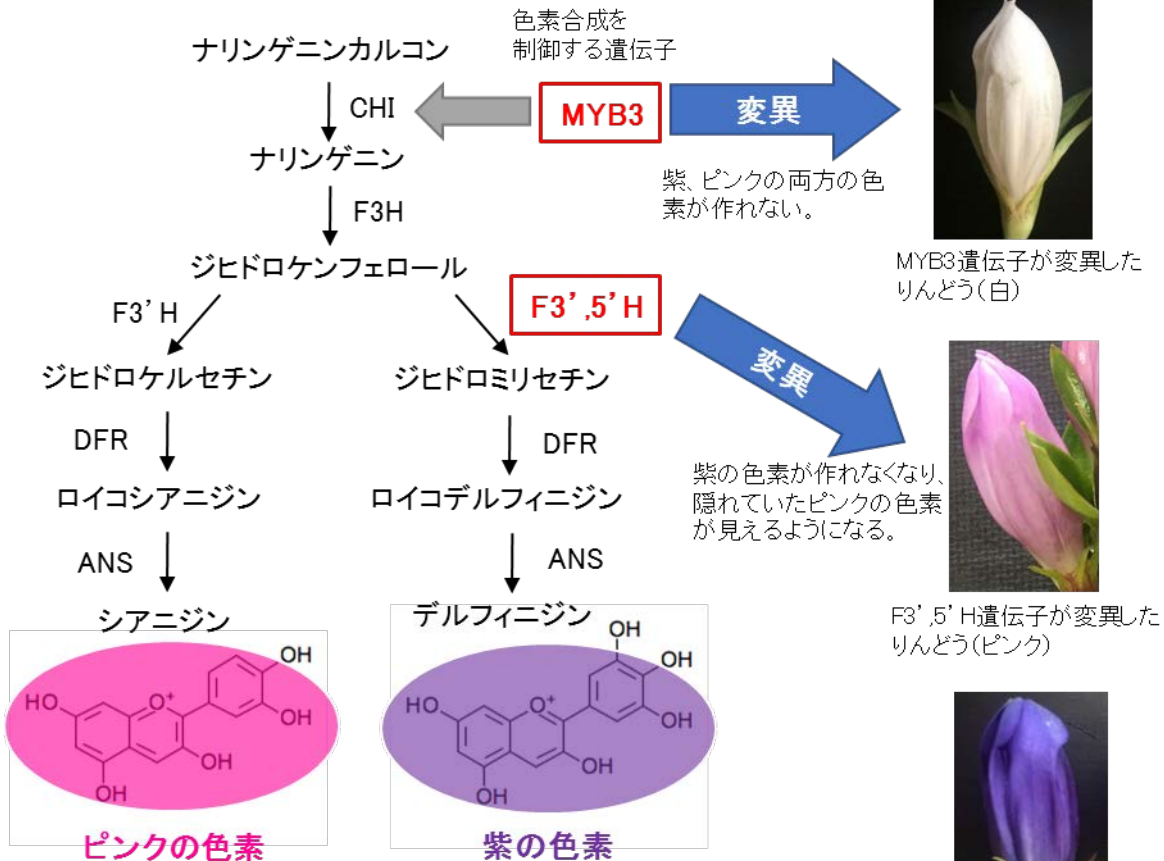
色素合成を制御する遺伝子

ナリンゲニンカルコン

CHI

MYB3

変異

ナリンゲニン

紫、ピンクの両方の色素が作れない。

F3H

MYB3遺伝子が変異したりんどう(白)

ジヒドロケンフェロール

F3'H

F3',5'H

変異

ジヒドロケルセチン

ジヒドロミリセチン

DFR

DFR

紫の色素が作れなくなり、隠れていたピンクの色素が見えるようになる。

ロイコシアニジン

ロイコデルフィニジン

ANS

ANS

シアニジン

デルフィニジン

F3',5'H遺伝子が変異したりんどう(ピンク)

OH
HO
$O^+$
OH
OH
OH

OH
OH
HO
$O^+$
OH
OH
OH

ピンクの色素

紫の色素